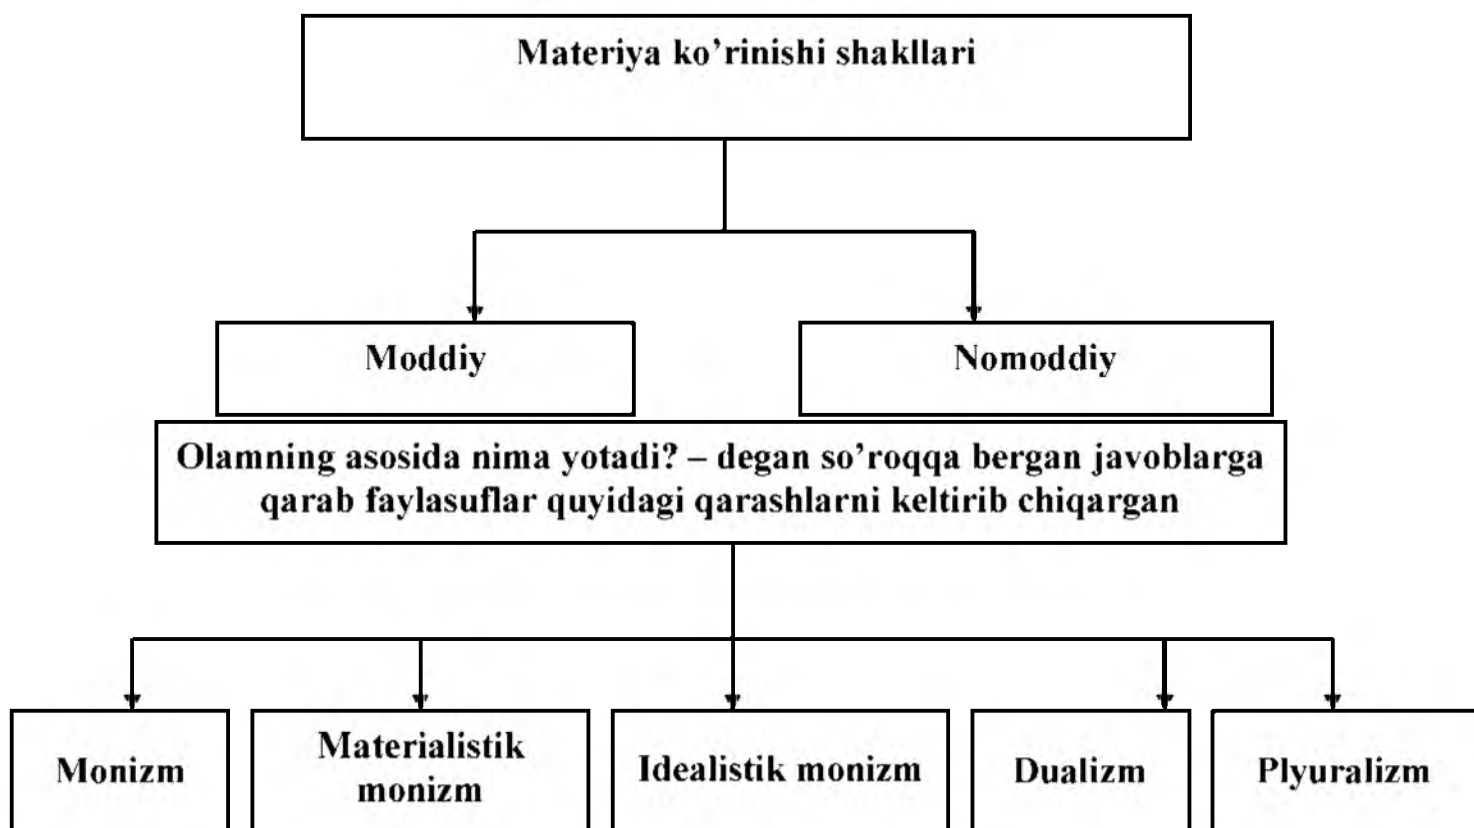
Materiya ko'rinishi shakllari

Moddiy

Nomoddiy

Olamning asosida nima yotadi? – degan so'roqqa bergan javoblarga qarab faylasuflar quyidagi qarashlarni keltirib chiqargan

Monizm

Materialistik monizm

Idealistik monizm

Dualizm

Plyuralizm